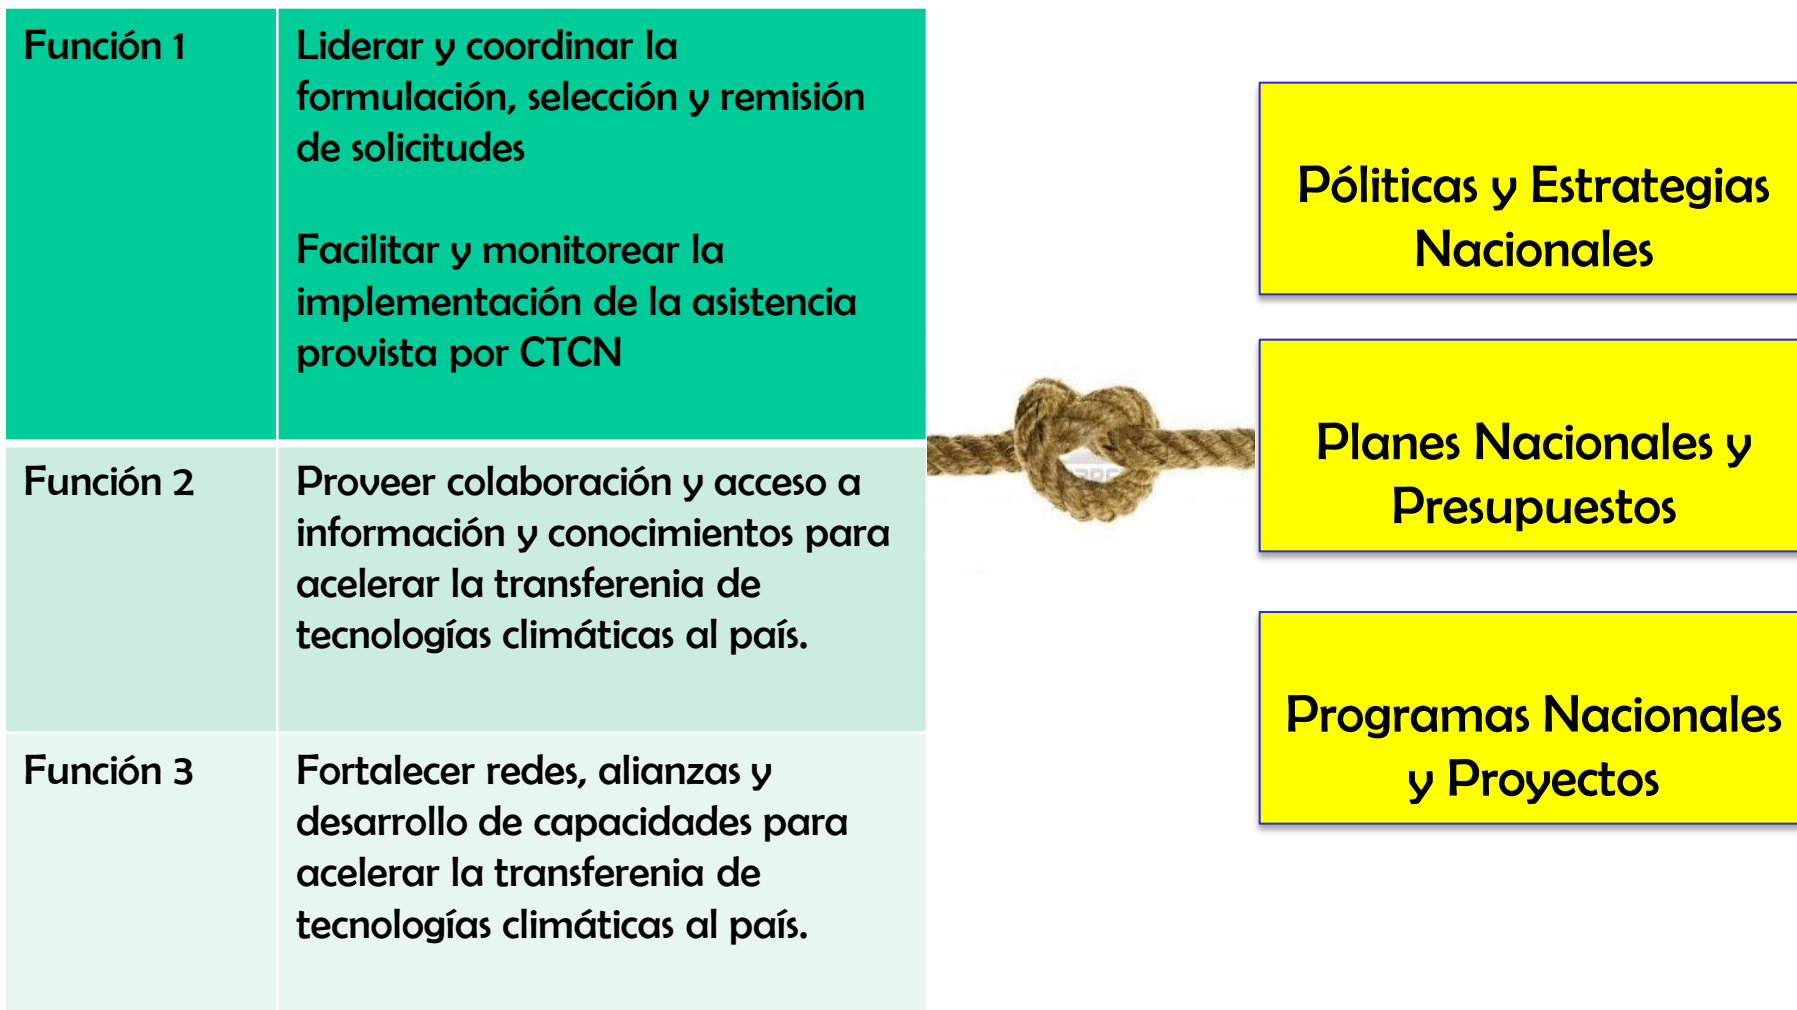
| Función 1 | Liderar y coordinar la formulación, selección y remisión de solicitudes<br><br>Facilitar y monitorear la implementación de la asistencia provista por CTCN |
|---|---|
| Función 2 | Proveer colaboración y acceso a información y conocimientos para acelerar la transferenia de tecnologías climáticas al país. |
| Función 3 | Fortalecer redes, alianzas y desarrollo de capacidades para acelerar la transferenia de tecnologías climáticas al país. |

Póliticas y Estrategias Nacionales

Planes Nacionales y Presupuestos

Programas Nacionales y Proyectos